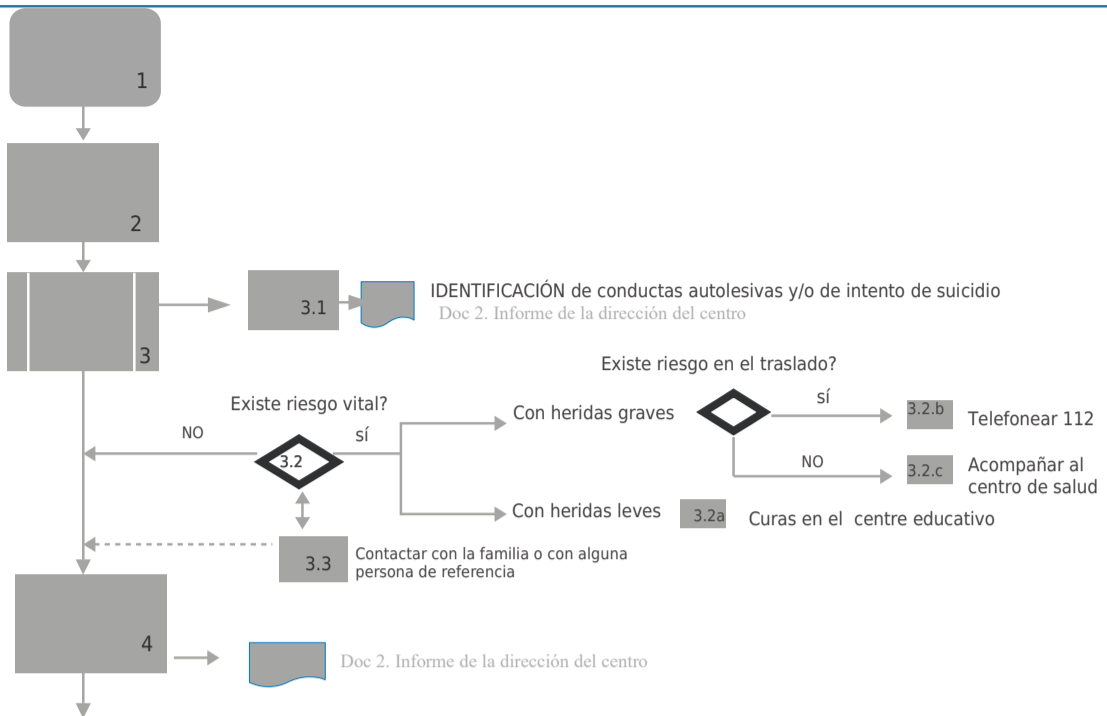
1

2

3

3.1

IDENTIFICACIÓN de conductas autolesivas y/o de intento de suicidio
Doc 2. Informe de la dirección del centro

Existe riesgo vital?

NO

sí

3.2

Con heridas graves

Existe riesgo en el traslado?

sí

3.2.b Telefonear 112

NO

3.2.c Acompañar al centro de salud

Con heridas leves

3.2a Curas en el centre educativo

3.3 Contactar con la familia o con alguna persona de referencia

4

Doc 2. Informe de la dirección del centro